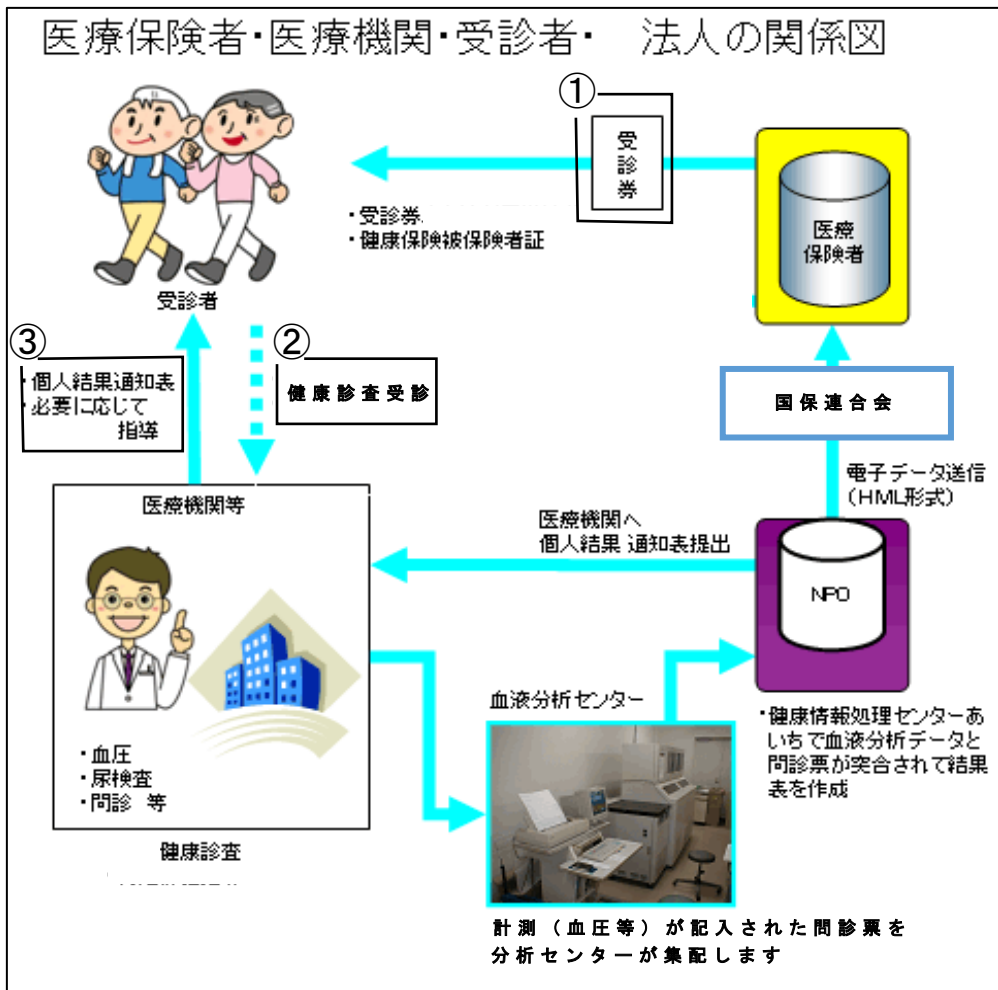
医療保険者･医療機関･受診者･　法人の関係図

①

受診券

医療保険者

・受診券
・健康保険被保険者証

受診者

③

・個人結果通知表
・必要に応じて指導

②

健康診査受診

国保連合会

電子データ送信
（HML形式）

医療機関等

医療機関へ
個人結果 通知表提出

NPO

血液分析センター

・健康情報処理センターあいちで血液分析データと問診票が突合されて結果表を作成

・血圧
・尿検査
・問診　等

健康診査

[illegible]

計測（血圧等）が記入された問診票を分析センターが集配します